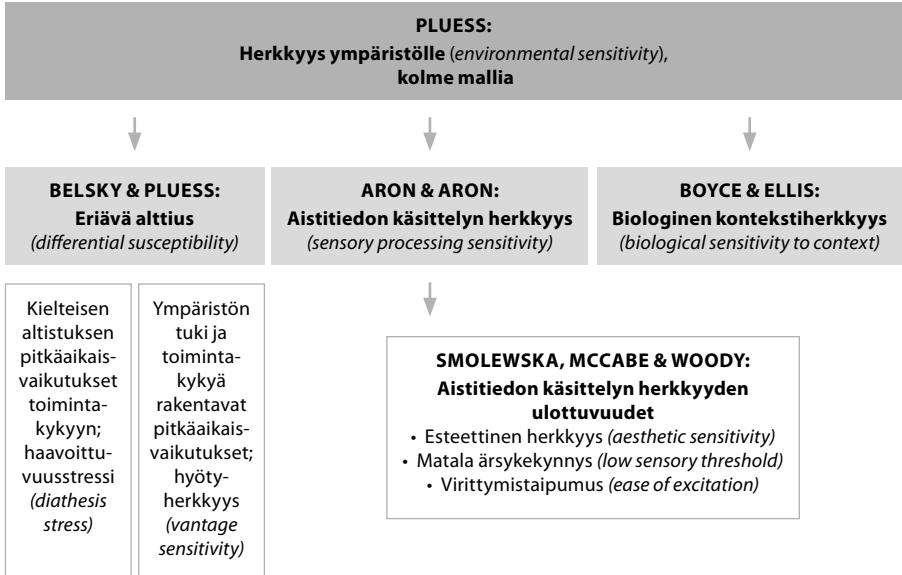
PLUESS:
Herkkyys ympäristölle (environmental sensitivity), kolme mallia

BELSKY & PLUESS:
Eriävä alttius
(differential susceptibility)

ARON & ARON:
Aistitiedon käsittelyn herkkyys
(sensory processing sensitivity)

BOYCE & ELLIS:
Biologinen kontekstiherkkyys
(biological sensitivity to context)

Kielteisen altistuksen pitkäaikaisvaikutukset toimintakykyyn; haavoittuvuusstressi (diathesis stress)

Ympäristön tuki ja toimintakykyä rakentavat pitkäaikaisvaikutukset; hyötyherkkyys (vantage sensitivity)

SMOLEWSKA, MCCABE & WOODY:
Aistitiedon käsittelyn herkkyyden ulottuvuudet
• Esteettinen herkkyys (aesthetic sensitivity)
• Matala ärsykekynnys (low sensory threshold)
• Virittymistaipumus (ease of excitation)